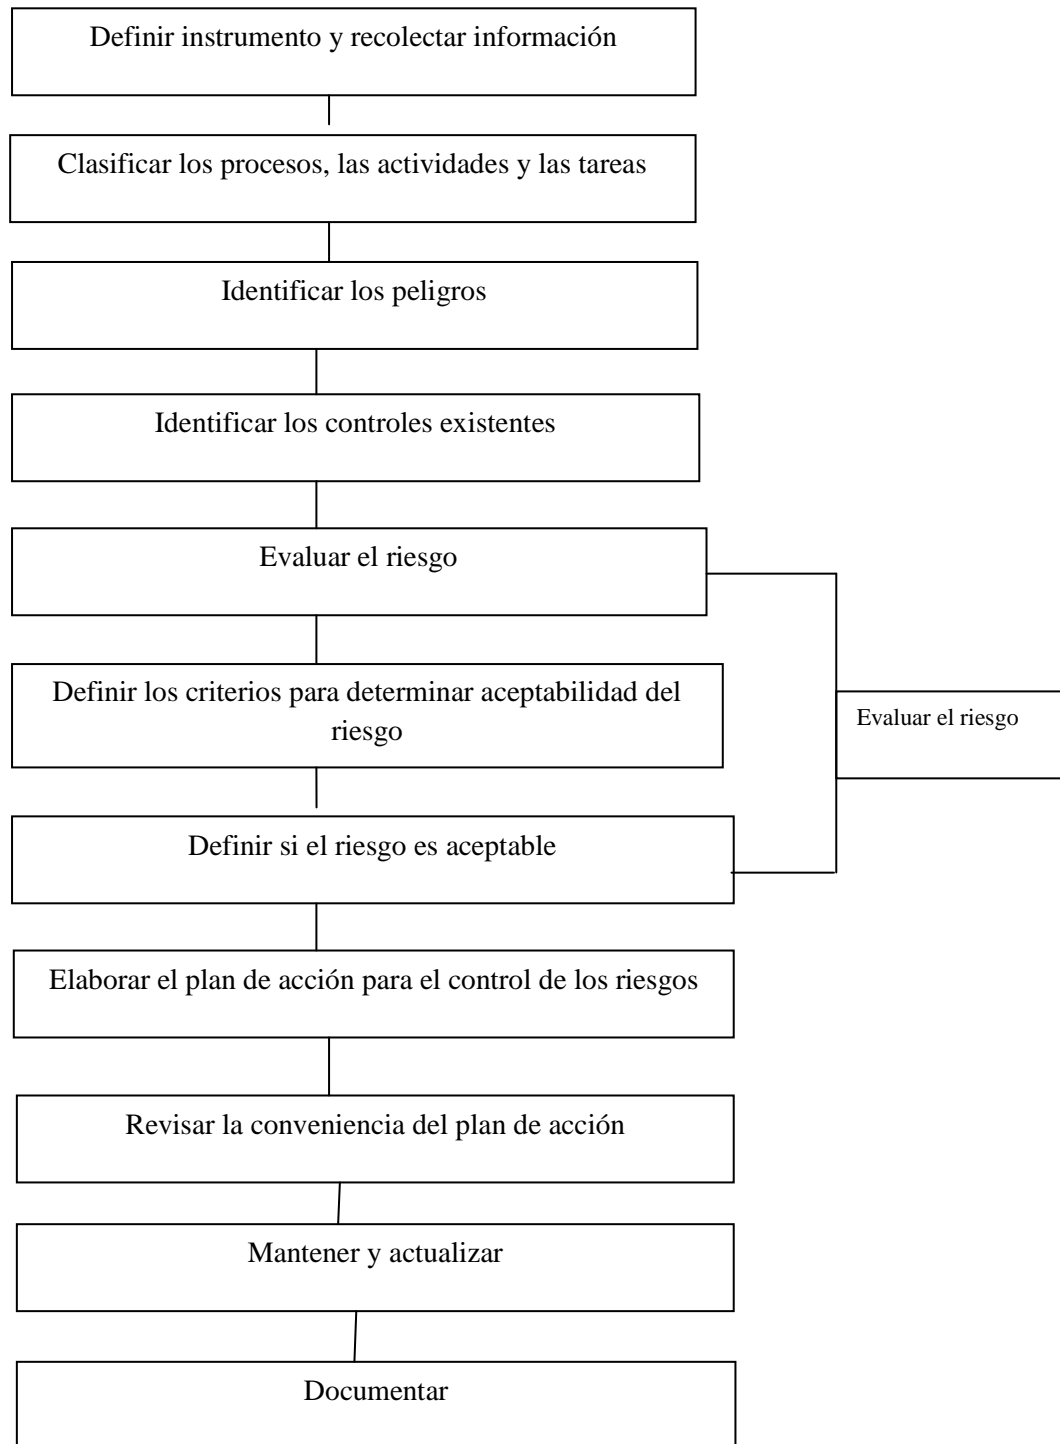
Definir instrumento y recolectar información

Clasificar los procesos, las actividades y las tareas

Identificar los peligros

Identificar los controles existentes

Evaluar el riesgo

Definir los criterios para determinar aceptabilidad del riesgo

Evaluar el riesgo

Definir si el riesgo es aceptable

Elaborar el plan de acción para el control de los riesgos

Revisar la conveniencia del plan de acción

Mantener y actualizar

Documentar